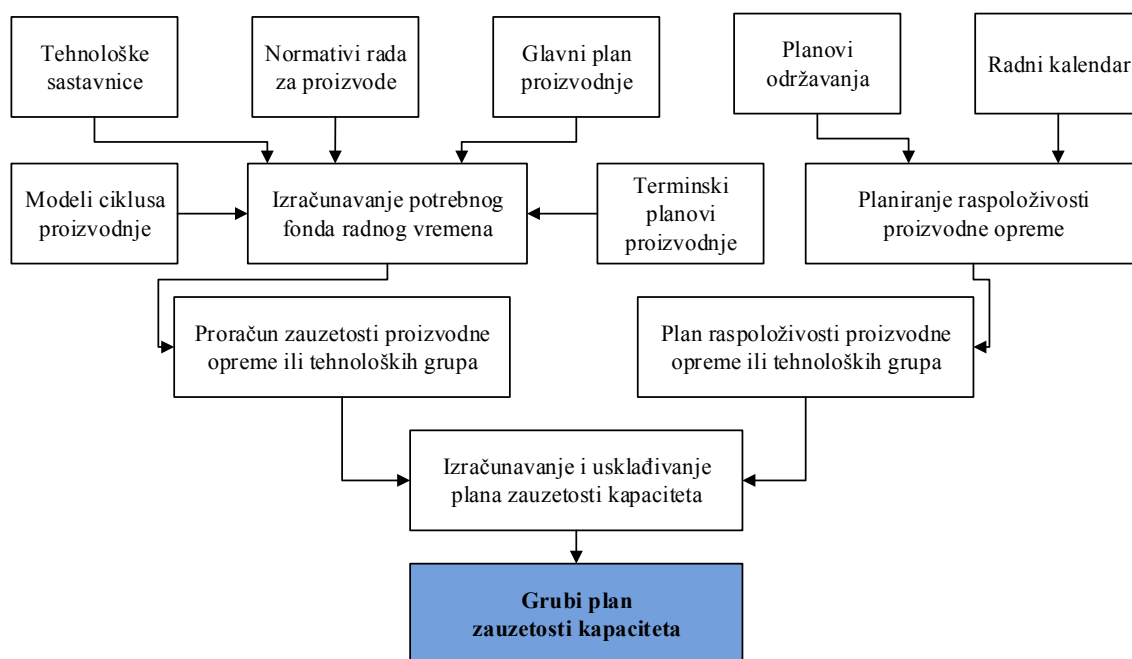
Tehnološke sastavnice

Normativi rada za proizvode

Glavni plan proizvodnje

Planovi održavanja

Radni kalendar

Modeli ciklusa proizvodnje

Izračunavanje potrebnog fonda radnog vremena

Terminski planovi proizvodnje

Planiranje raspoloživosti proizvodne opreme

Proračun zauzetosti proizvodne opreme ili tehnoloških grupa

Plan raspoloživosti proizvodne opreme ili tehnoloških grupa

Izračunavanje i usklađivanje plana zauzetosti kapaciteta

Grubi plan zauzetosti kapaciteta